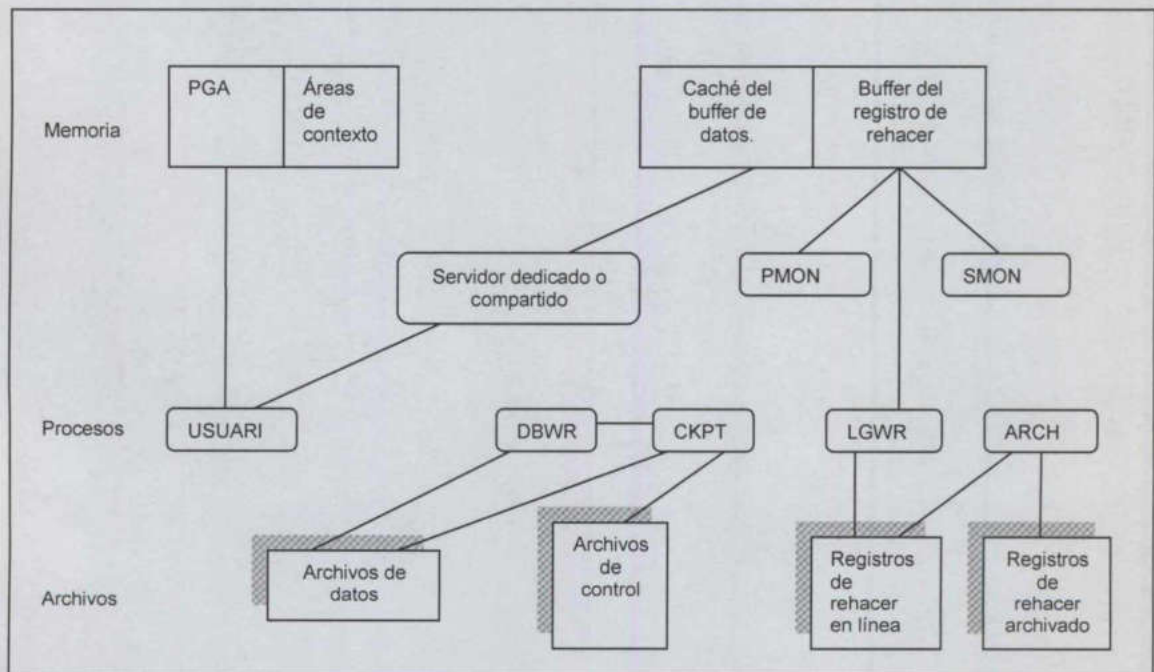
Memoria

PGA

Áreas de contexto

Caché del buffer de datos.

Buffer del registro de rehacer

Servidor dedicado o compartido

PMON

SMON

Procesos

USUARI

DBWR

CKPT

LGWR

ARCH

Archivos

Archivos de datos

Archivos de control

Registros de rehacer en línea

Registros de rehacer archivado